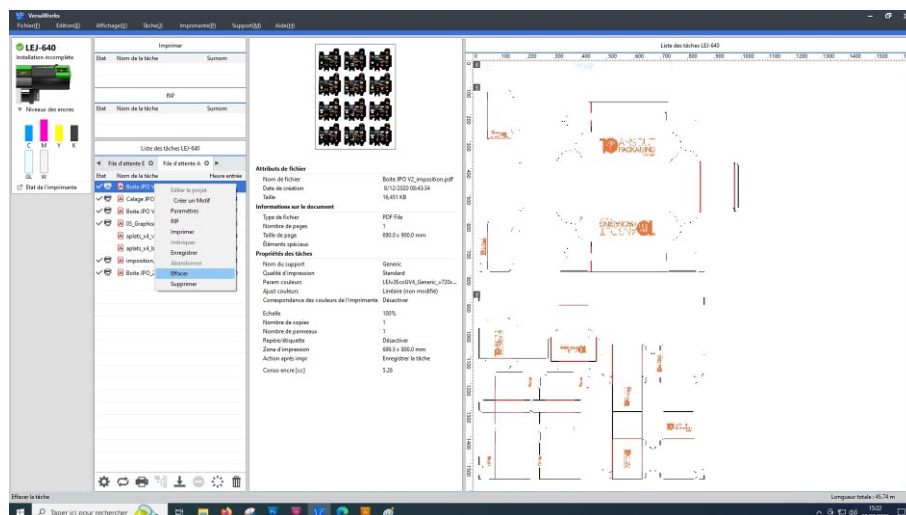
VersaWorks
Fichier(F) Edition(E) Affichage(V) Tâche(J) Imprimante(P) Support(M) Aide(H)

LEJ-640
Installation incomplète

Niveaux des encres
C M Y K
GL W
État de l'imprimante

Imprimer
Etat Nom de la tâche Sumom

RIP
Etat Nom de la tâche Sumom

Liste des tâches LEJ-640
File d'attente B File d'attente A
Etat Nom de la tâche Heure entrée
Boite JPO V
Calage JPO
Boite JPO V
05_Graphic
aplats_x4_v
aplats_x4_b
imposition_
Boite_JPO_2

Editer le projet
Créer un Motif
Paramètres
RIP
Imprimer
Imbriquer
Enregistrer
Abandonner
Effacer
Supprimer

Attributs de fichier
Nom de fichier Boite JPO V2_imposition.pdf
Date de création 8/12/2020 00:43:34
Taille 16,451 KB
Informations sur le document
Type de fichier PDF File
Nombre de pages 1
Taille de page 690.0 x 900.0 mm
Éléments spéciaux
Propriétés des tâches
Nom du support Generic
Qualité d'impression Standard
Param couleurs LEJv2EcoUV4_Generic_v720x...
Ajust couleurs Linéaire (non modifié)
Correspondance des couleurs de l'imprimante Désactiver
Echelle 100%
Nombre de copies 1
Nombre de panneaux 1
Repère/étiquette Désactiver
Zone d'impression 690.5 x 900.0 mm
Action après impr Enregistrer la tâche
Conso encre [cc] 5.26

Liste des tâches LEJ-640
0 100 200 300 400 500 600 700 800 900 1000 1100 1200 1300 1400 1500

Effacer la tâche
Longueur totale : 45.74 m
Taper ici pour rechercher
15:22